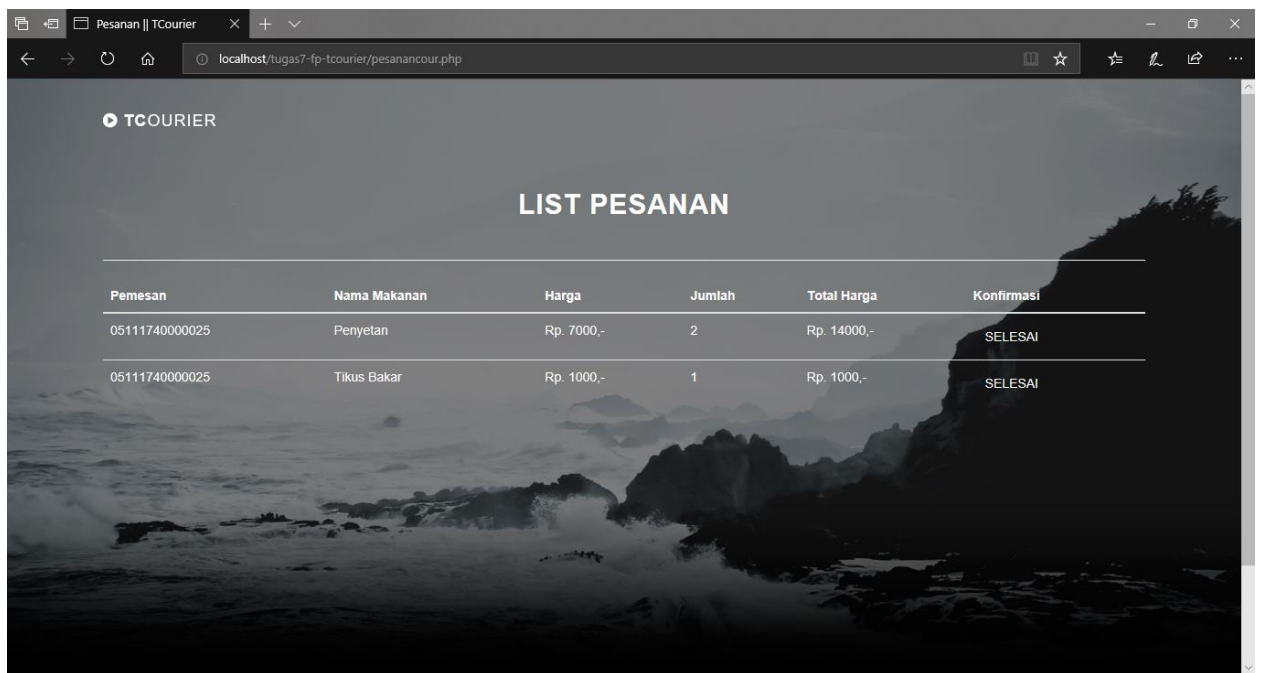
Pesanan || TCourier

localhost/tugas7-fp-tcourier/pesanancour.php

TCOURIER

LIST PESANAN

| Pemesan | Nama Makanan | Harga | Jumlah | Total Harga | Konfirmasi |
|---|---|---|---|---|---|
| 05111740000025 | Penyetan | Rp. 7000,- | 2 | Rp. 14000,- | SELESAI |
| 05111740000025 | Tikus Bakar | Rp. 1000,- | 1 | Rp. 1000,- | SELESAI |